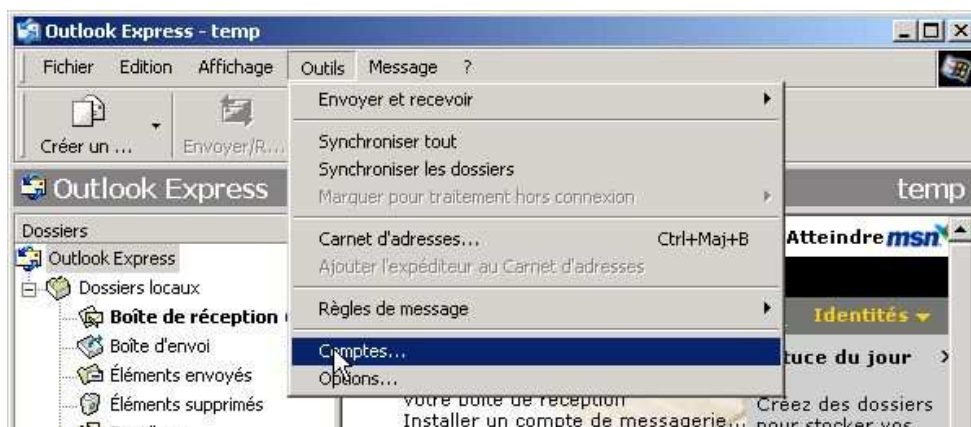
Outlook Express - temp

Fichier Edition Affichage Outils Message ?

Créer un ... Envoyer/R...

Outlook Express

temp

Dossiers

Outlook Express

Dossiers locaux

Boîte de réception

Boîte d'envoi

Éléments envoyés

Éléments supprimés

Envoyer et recevoir

Synchroniser tout

Synchroniser les dossiers

Marquer pour traitement hors connexion

Carnet d'adresses... Ctrl+Maj+B

Ajouter l'expéditeur au Carnet d'adresses

Règles de message

Comptes...

Options...

Atteindre msn

Identités

Astuce du jour

votre boîte de réception

Installer un compte de messagerie...

Créez des dossiers pour stocker vos